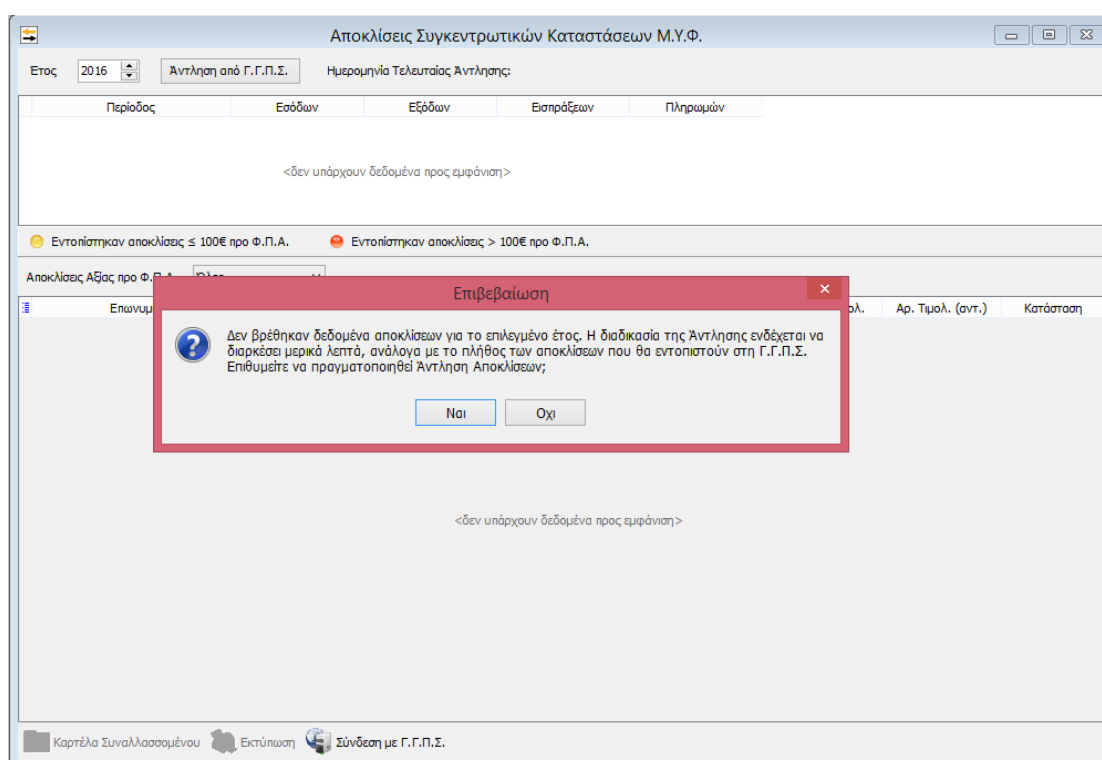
Αποκλίσεις Συγκεντρωτικών Καταστάσεων Μ.Υ.Φ.

Ετος 2016 Άντληση από Γ.Γ.Π.Σ. Ημερομηνία Τελευταίας Άντλησης:

| Περίοδος | Εσόδων | Εξόδων | Εισπράξεων | Πληρωμών |
|---|---|---|---|---|

<δεν υπάρχουν δεδομένα προς εμφάνιση>

Εντοπίστηκαν αποκλίσεις ≤ 100€ προ Φ.Π.Α. Εντοπίστηκαν αποκλίσεις > 100€ προ Φ.Π.Α.

Αποκλίσεις Αξίας προ Φ.Π.Α. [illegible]

Επωνυμ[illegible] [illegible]ολ. Αρ. Τιμολ. (αντ.) Κατάσταση

Επιβεβαίωση

Δεν βρέθηκαν δεδομένα αποκλίσεων για το επιλεγμένο έτος. Η διαδικασία της Άντλησης ενδέχεται να διαρκέσει μερικά λεπτά, ανάλογα με το πλήθος των αποκλίσεων που θα εντοπιστούν στη Γ.Γ.Π.Σ. Επιθυμείτε να πραγματοποιηθεί Άντληση Αποκλίσεων;

Ναι Οχι

<δεν υπάρχουν δεδομένα προς εμφάνιση>

Καρτέλα Συναλλασσομένου Εκτύπωση Σύνδεση με Γ.Γ.Π.Σ.